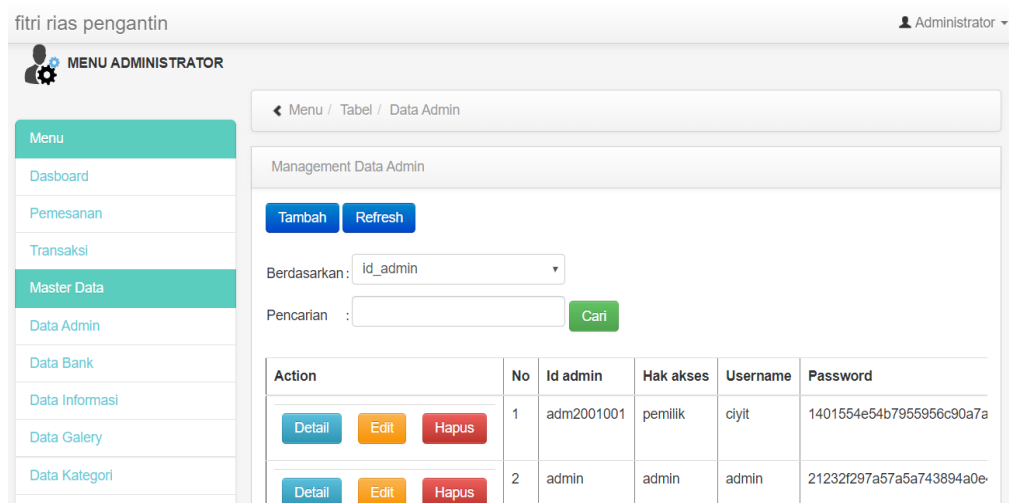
fitri rias pengantin

Administrator

MENU ADMINISTRATOR

Menu / Tabel / Data Admin

Menu
Dasboard
Pemesanan
Transaksi
Master Data
Data Admin
Data Bank
Data Informasi
Data Galery
Data Kategori

Management Data Admin

Tambah Refresh

Berdasarkan : id_admin

Pencarian : Cari

| Action | No | Id admin | Hak akses | Username | Password |
|---|---|---|---|---|---|
| Detail Edit Hapus | 1 | adm2001001 | pemilik | ciyit | 1401554e54b7955956c90a7a |
| Detail Edit Hapus | 2 | admin | admin | admin | 21232f297a57a5a743894a0e |